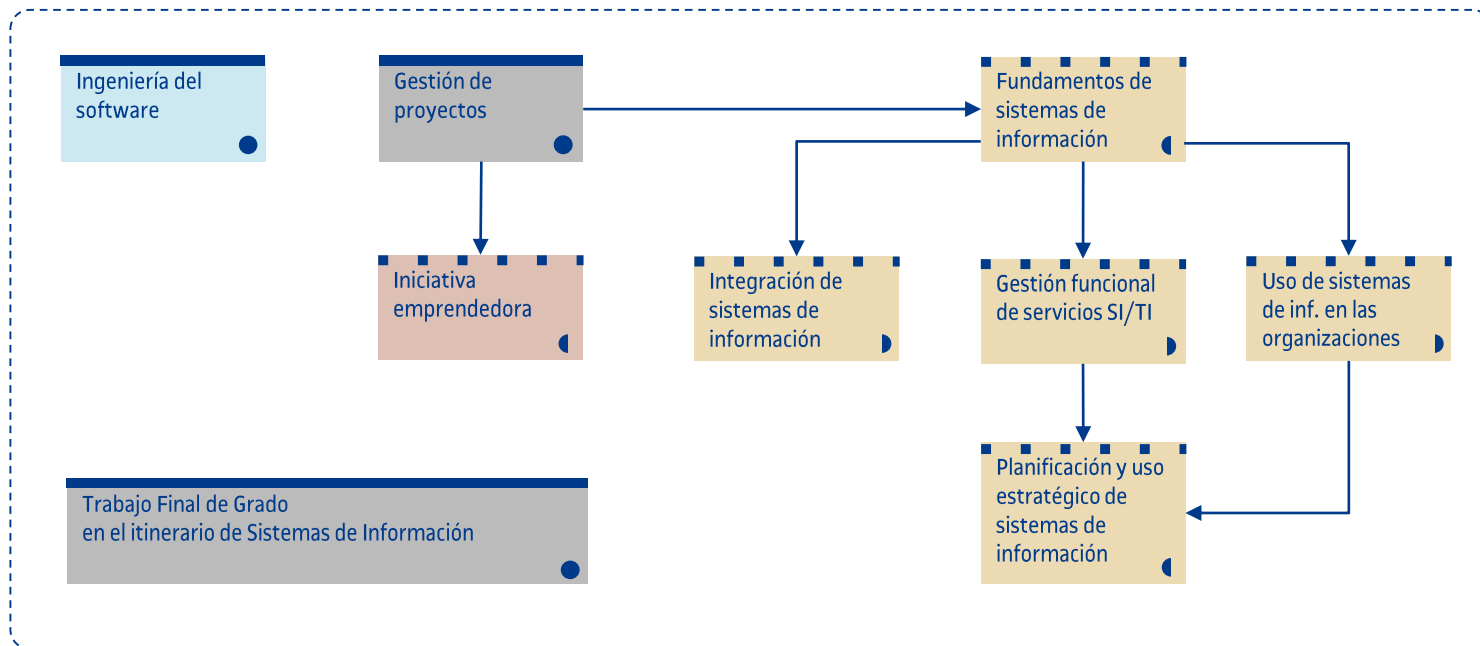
Ingeniería del software

Gestión de proyectos

Fundamentos de sistemas de información

Iniciativa emprendedora

Integración de sistemas de información

Gestión funcional de servicios SI/TI

Uso de sistemas de inf. en las organizaciones

Planificación y uso estratégico de sistemas de información

Trabajo Final de Grado
en el itinerario de Sistemas de Información